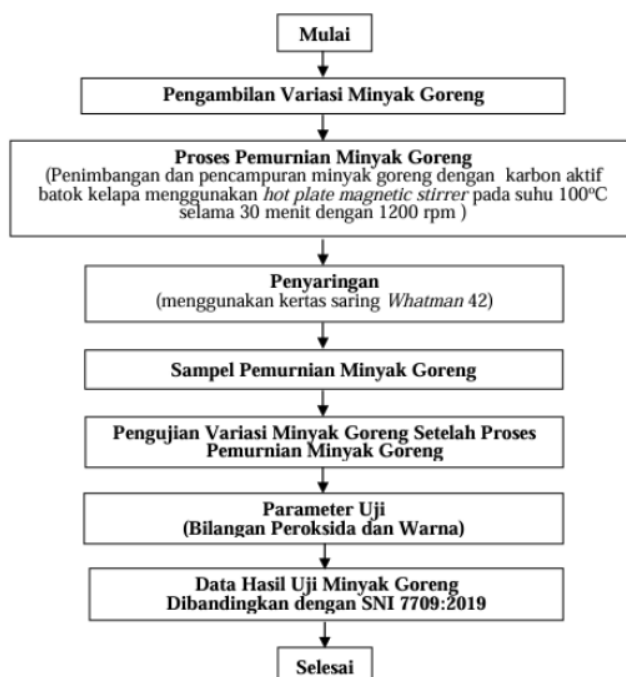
Mulai

Pengambilan Variasi Minyak Goreng

Proses Pemurnian Minyak Goreng
(Penimbangan dan pencampuran minyak goreng dengan karbon aktif batok kelapa menggunakan *hot plate magnetic stirrer* pada suhu 100$^{o}$C selama 30 menit dengan 1200 rpm )

Penyaringan
(menggunakan kertas saring *Whatman* 42)

Sampel Pemurnian Minyak Goreng

Pengujian Variasi Minyak Goreng Setelah Proses Pemurnian Minyak Goreng

Parameter Uji
(Bilangan Peroksida dan Warna)

Data Hasil Uji Minyak Goreng
Dibandingkan dengan SNI 7709:2019

Selesai